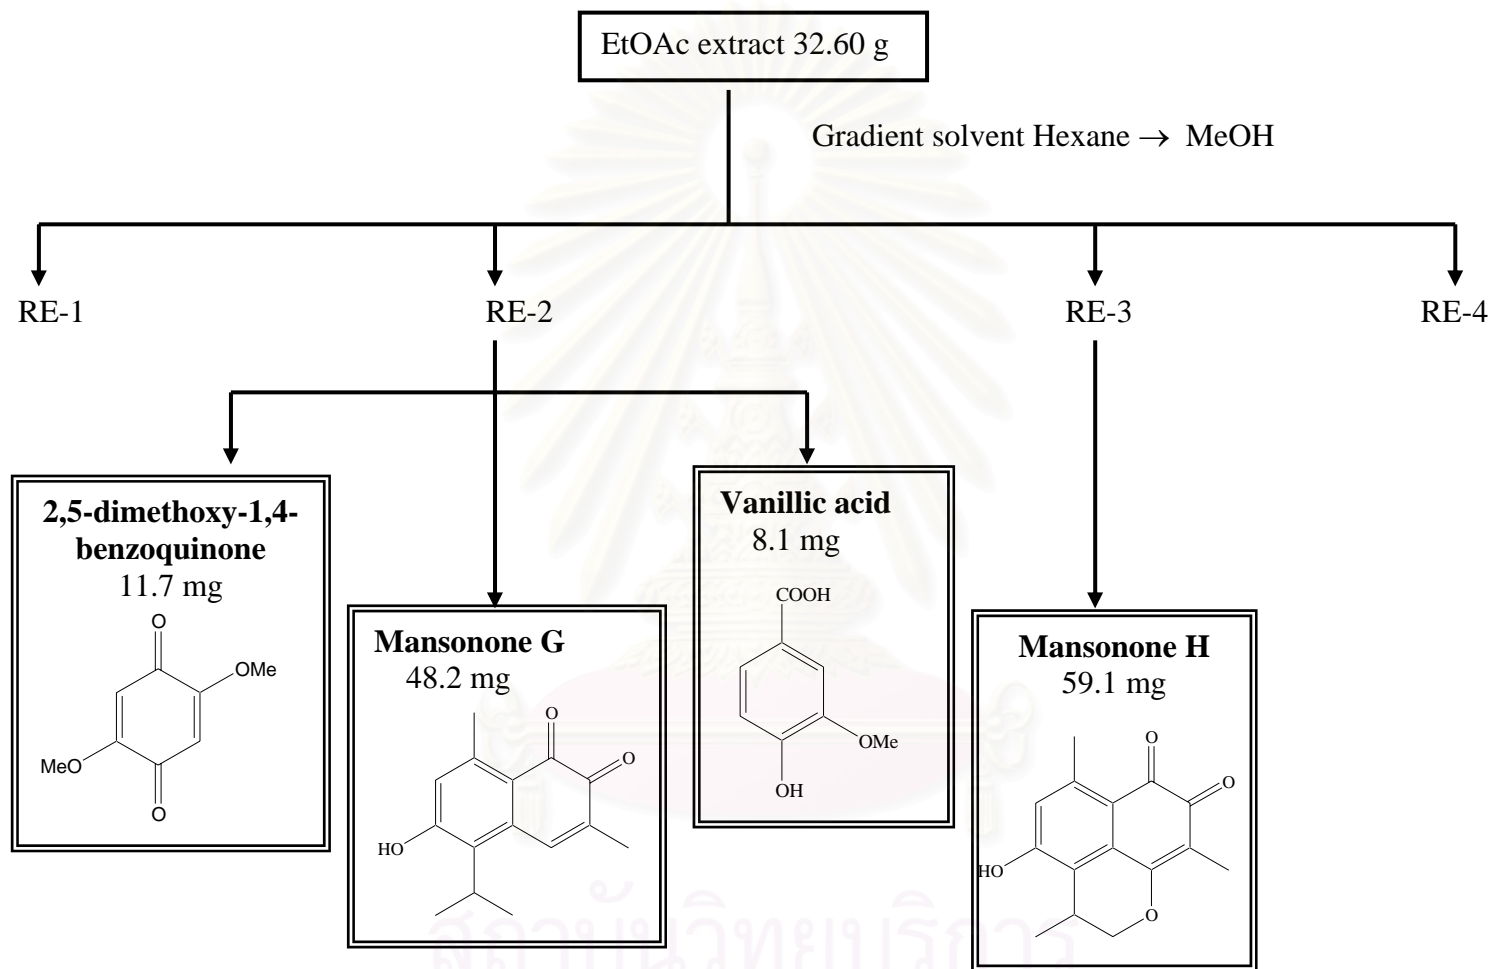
EtOAc extract 32.60 g

Gradient solvent Hexane $\rightarrow$ MeOH

RE-1

RE-2

RE-3

RE-4

**2,5-dimethoxy-1,4-benzoquinone**
11.7 mg

O

OMe

MeO

O

**Mansonone G**
48.2 mg

O

O

HO

**Vanillic acid**
8.1 mg

COOH

OMe

OH

**Mansonone H**
59.1 mg

O

O

HO

O

สถาบันวิทยบริการ